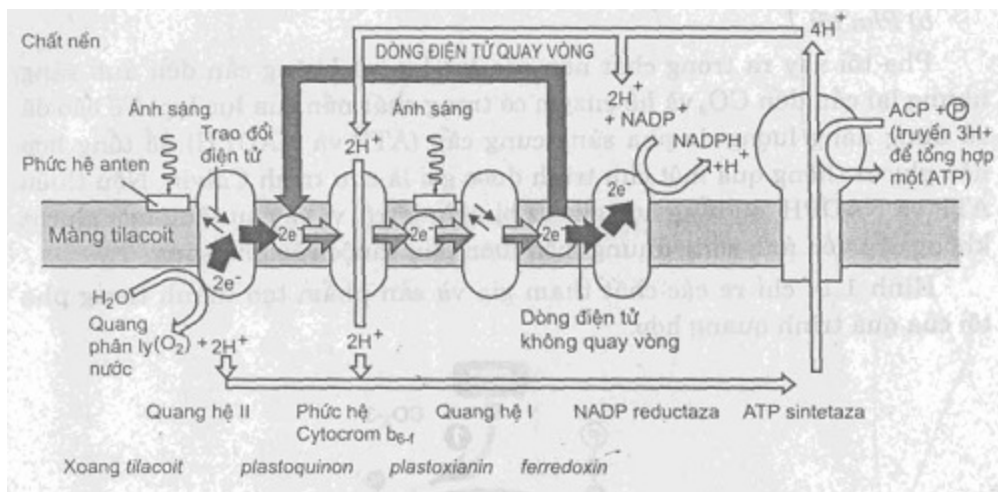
Chất nền

DÒNG ĐIỆN TỬ QUAY VÒNG

4H$^+$

2H$^+$ + NADP$^+$

ACP + Ⓟ (truyền 3H+ để tổng hợp một ATP)

NADPH +H$^+$

Ánh sáng

Trao đổi điện tử

Ánh sáng

2H$^+$

Phức hệ anten

Màng tilacoit

2e$^-$

2e$^-$

2e$^-$

2e$^-$

2e$^-$

2e$^-$

H$_2$O

Quang phân ly nước

(O$_2$) + 2H$^+$

2H$^+$

Dòng điện tử không quay vòng

Quang hệ II

Phức hệ Cytocrom b$_{6\text{-}f}$

Quang hệ I

NADP reductaza

ATP sintetaza

Xoang tilacoit

plastoquinon

plastoxianin

ferredoxin